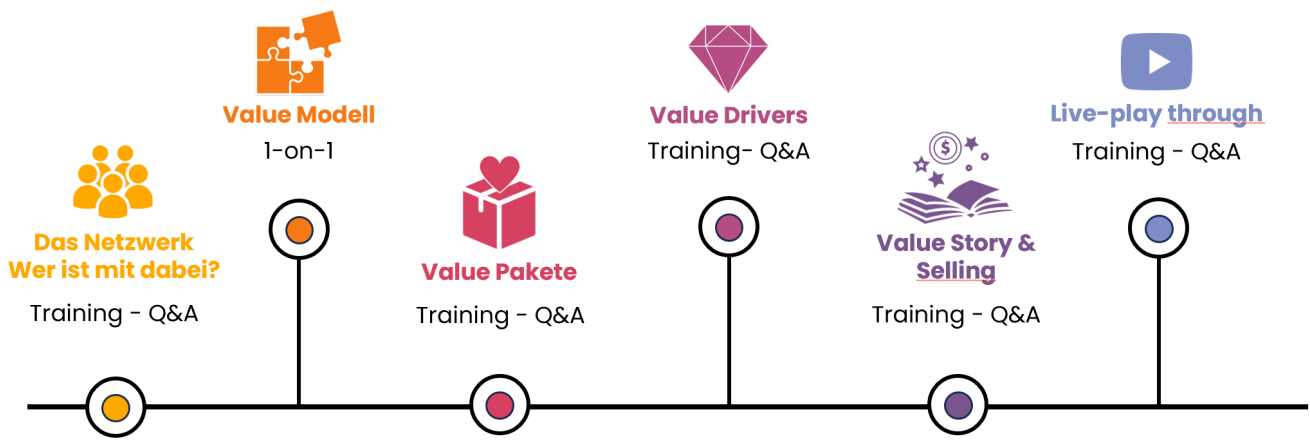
Value Modell

1-on-1

Das Netzwerk
Wer ist mit dabei?

Training - Q&A

Value Pakete

Training - Q&A

Value Drivers

Training- Q&A

Value Story & Selling

Training - Q&A

Live-play through

Training - Q&A